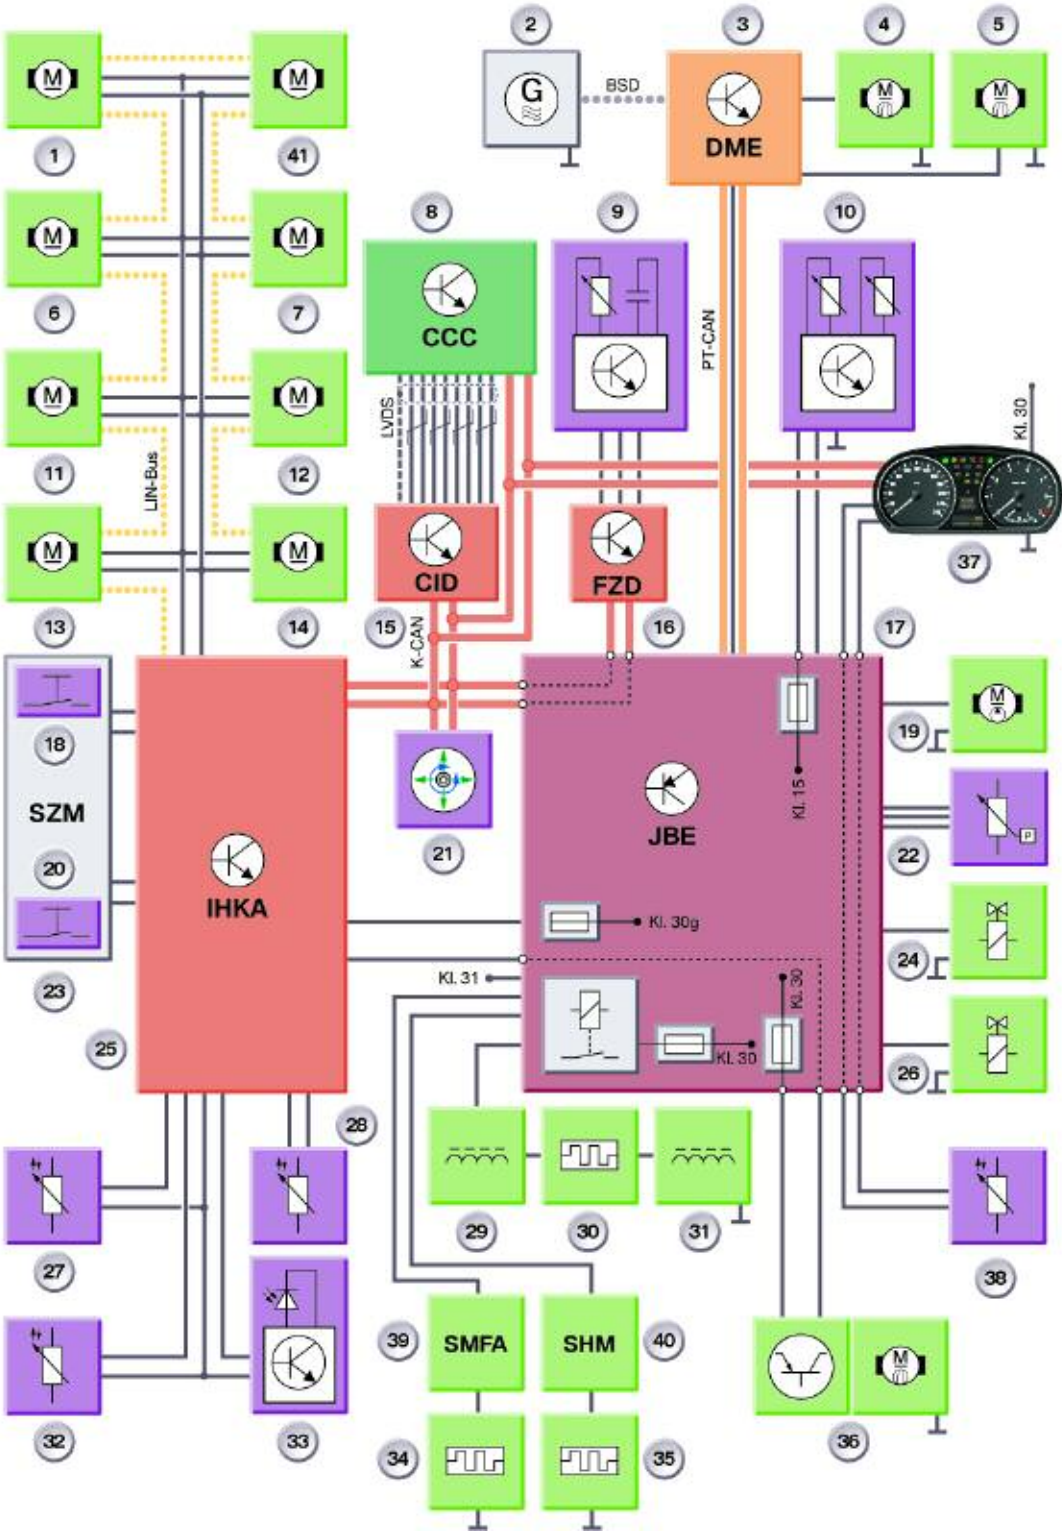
2
3
4
5
G
BSD
DME
M
M
1
41
M
M
6
7
8
9
10
CCC
PT-CAN
M
M
11
12
LVDS
LIN-Bus
Kl. 30
M
M
13
14
CID
FZD
37
15
K-CAN
16
17
18
19
SZM
JBE
Kl. 15
22
IHKA
20
21
Kl. 30g
24
23
Kl. 31
Kl. 30
25
Kl. 30
26
28
29
30
31
27
38
39
SMFA
SHM
40
32
33
36
34
35
M
M
M
M
M
M